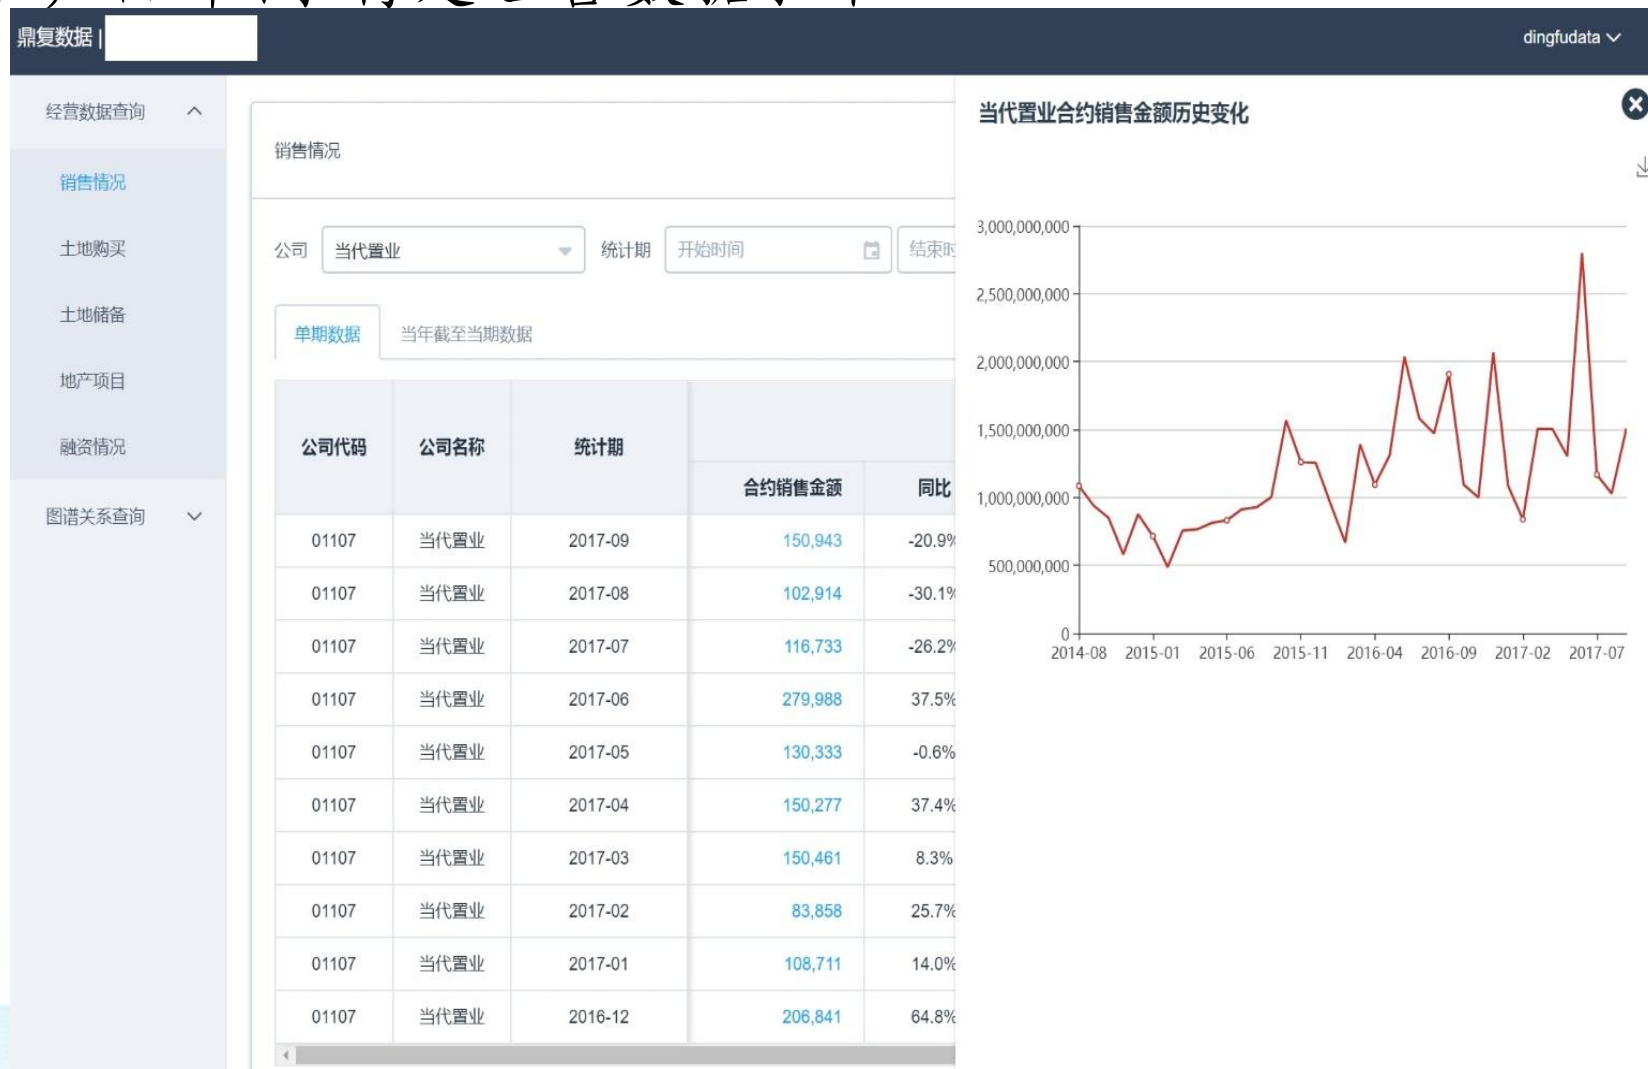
鼎复数据 |

dingfudata

经营数据查询

销售情况

土地购买

土地储备

地产项目

融资情况

图谱关系查询

销售情况

公司 当代置业 统计期 开始时间 结束时

单期数据 当年截至当期数据

| 公司代码 | 公司名称 | 统计期 | 合约销售金额 | 同比 |
|---|---|---|---|---|
| 01107 | 当代置业 | 2017-09 | 150,943 | -20.9% |
| 01107 | 当代置业 | 2017-08 | 102,914 | -30.1% |
| 01107 | 当代置业 | 2017-07 | 116,733 | -26.2% |
| 01107 | 当代置业 | 2017-06 | 279,988 | 37.5% |
| 01107 | 当代置业 | 2017-05 | 130,333 | -0.6% |
| 01107 | 当代置业 | 2017-04 | 150,277 | 37.4% |
| 01107 | 当代置业 | 2017-03 | 150,461 | 8.3% |
| 01107 | 当代置业 | 2017-02 | 83,858 | 25.7% |
| 01107 | 当代置业 | 2017-01 | 108,711 | 14.0% |
| 01107 | 当代置业 | 2016-12 | 206,841 | 64.8% |

当代置业合约销售金额历史变化

3,000,000,000
2,500,000,000
2,000,000,000
1,500,000,000
1,000,000,000
500,000,000
0

2014-08 2015-01 2015-06 2015-11 2016-04 2016-09 2017-02 2017-07